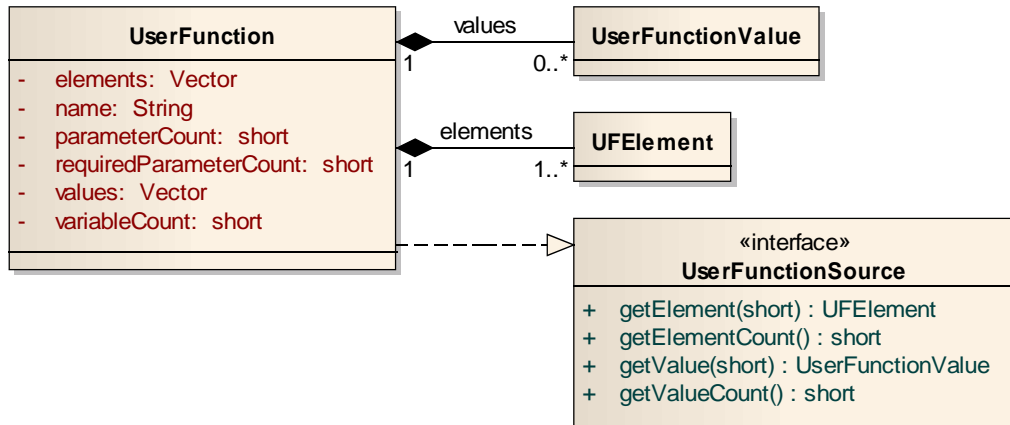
UserFunction

- elements: Vector
- name: String
- parameterCount: short
- requiredParameterCount: short
- values: Vector
- variableCount: short

values
1
0..*
UserFunctionValue

elements
1
1..*
UFElement

«interface»
UserFunctionSource

+ getElement(short) : UFElement
+ getElementCount() : short
+ getValue(short) : UserFunctionValue
+ getValueCount() : short